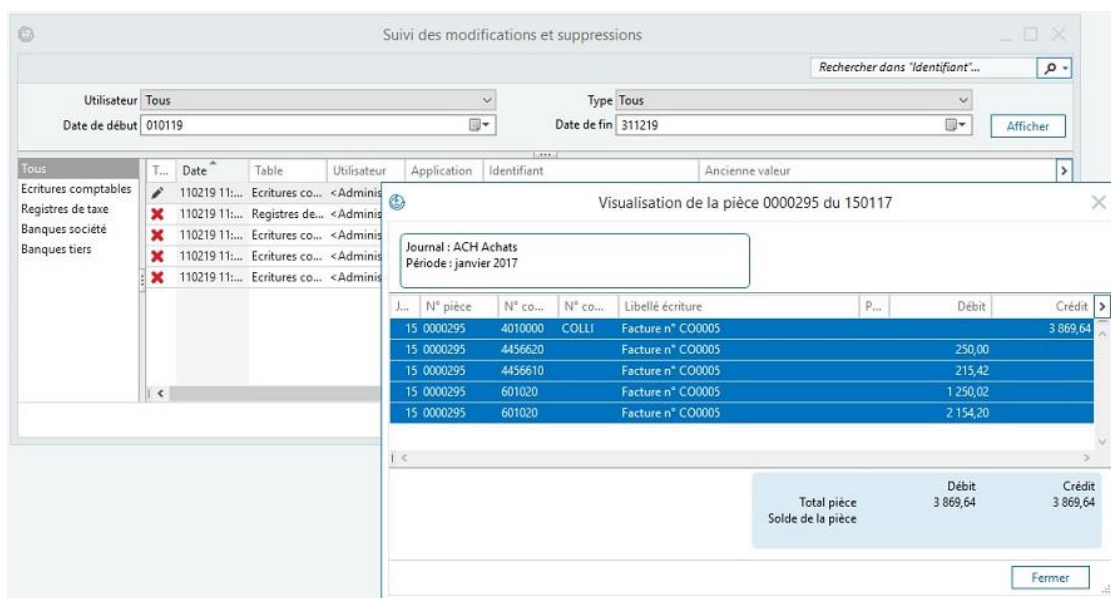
Suivi des modifications et suppressions

Rechercher dans "Identifiant"...

Utilisateur Tous

Type Tous

Date de début 010119

Date de fin 311219

Afficher

Tous
Ecritures comptables
Registres de taxe
Banques société
Banques tiers

| T... | Date | Table | Utilisateur | Application | Identifiant | Ancienne valeur |
|---|---|---|---|---|---|---|
| | 110219 11:... | Ecritures co... | <Adminis | | | |
| | 110219 11:... | Registres de... | <Adminis | | | |
| | 110219 11:... | Ecritures co... | <Adminis | | | |
| | 110219 11:... | Ecritures co... | <Adminis | | | |
| | 110219 11:... | Ecritures co... | <Adminis | | | |

Visualisation de la pièce 0000295 du 150117

Journal : ACH Achats
Période : janvier 2017

| J... | N° pièce | N° co... | N° co... | Libellé écriture | P... | Débit | Crédit |
|---|---|---|---|---|---|---|---|
| 15 | 0000295 | 4010000 | COLLI | Facture n° CO0005 | | | 3 869,64 |
| 15 | 0000295 | 4456620 | | Facture n° CO0005 | | 250,00 | |
| 15 | 0000295 | 4456610 | | Facture n° CO0005 | | 215,42 | |
| 15 | 0000295 | 601020 | | Facture n° CO0005 | | 1 250,02 | |
| 15 | 0000295 | 601020 | | Facture n° CO0005 | | 2 154,20 | |

| | Débit | Crédit |
|---|---|---|
| Total pièce | 3 869,64 | 3 869,64 |
| Solde de la pièce | | |

Fermer